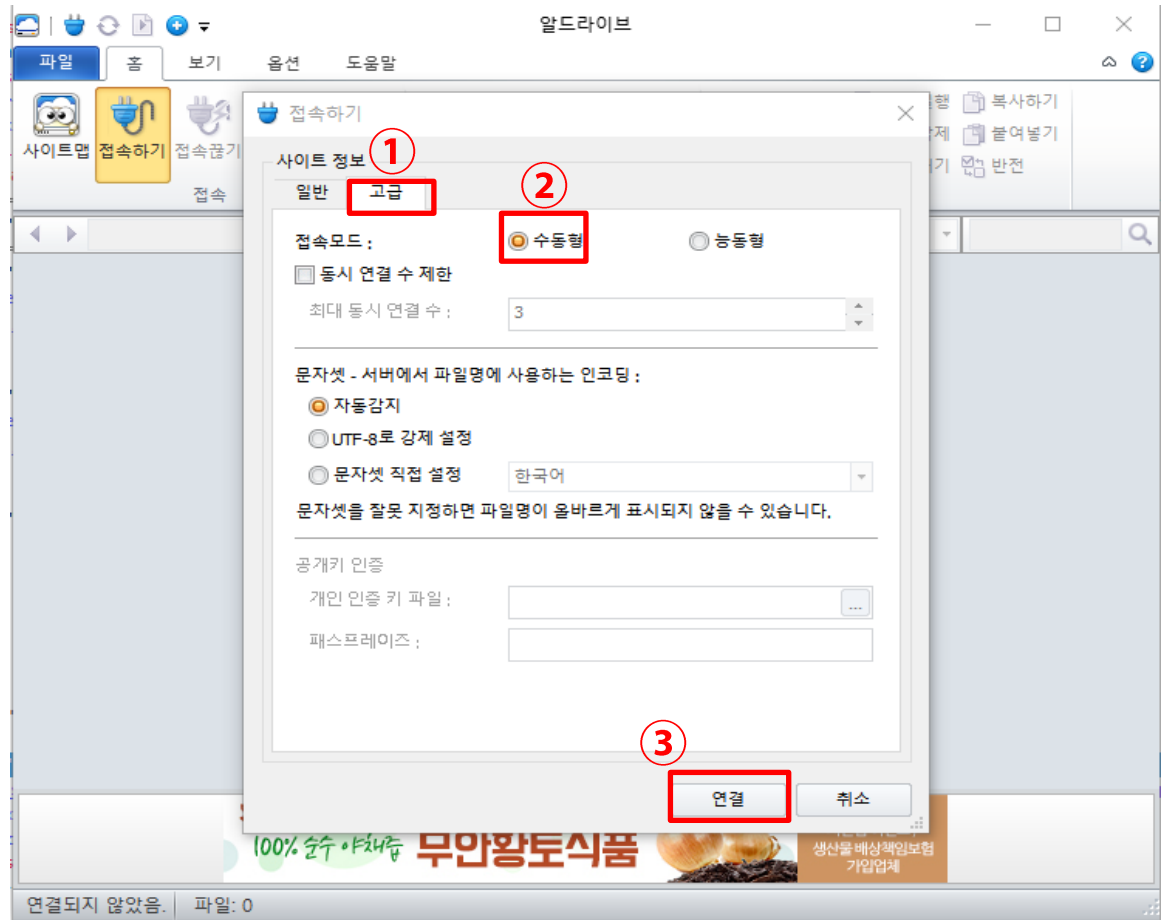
알드라이브

파일 홈 보기 옵션 도움말

사이트맵 접속하기 접속끊기
접속

행 복사하기
제 붙여넣기
기 반전

접속하기

사이트 정보 ①
일반 고급
②
접속모드 : 수동형 능동형
동시 연결 수 제한
최대 동시 연결 수 : 3

문자셋 - 서버에서 파일명에 사용하는 인코딩 :
자동감지
UTF-8로 강제 설정
문자셋 직접 설정 한국어
문자셋을 잘못 지정하면 파일명이 올바르게 표시되지 않을 수 있습니다.

공개키 인증
개인 인증 키 파일 : ...
패스프레이즈 :

③
연결 취소

100% 순수 야채즙 무안황토식품
생산물 배상책임보험 가입업체

연결되지 않았음. 파일: 0